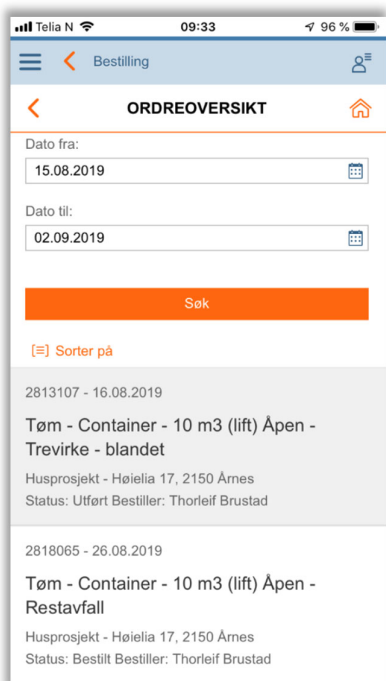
Telia N 09:33 96 %

Bestilling

ORDREOVERSIKT

Dato fra:
15.08.2019

Dato til:
02.09.2019

Søk

Sorter på

2813107 - 16.08.2019

Tøm - Container - 10 m3 (lift) Åpen - Trevirke - blandet

Husprosjekt - Høielia 17, 2150 Årnes
Status: Utført Bestiller: Thorleif Brustad

2818065 - 26.08.2019

Tøm - Container - 10 m3 (lift) Åpen - Restavfall

Husprosjekt - Høielia 17, 2150 Årnes
Status: Bestilt Bestiller: Thorleif Brustad